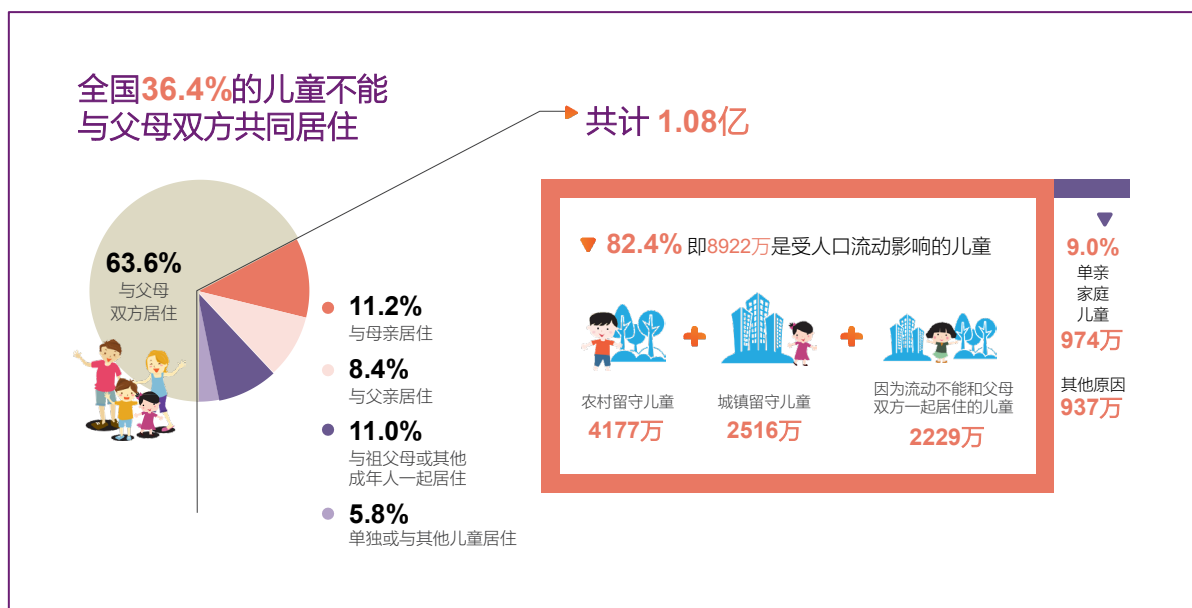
全国36.4%的儿童不能与父母双方共同居住

共计 1.08亿

63.6%
与父母双方居住

11.2%
与母亲居住

8.4%
与父亲居住

11.0%
与祖父母或其他成年人一起居住

5.8%
单独或与其他儿童居住

82.4% 即8922万是受人口流动影响的儿童

农村留守儿童
4177万

城镇留守儿童
2516万

因为流动不能和父母双方一起居住的儿童
2229万

9.0%
单亲家庭儿童
974万

其他原因
937万